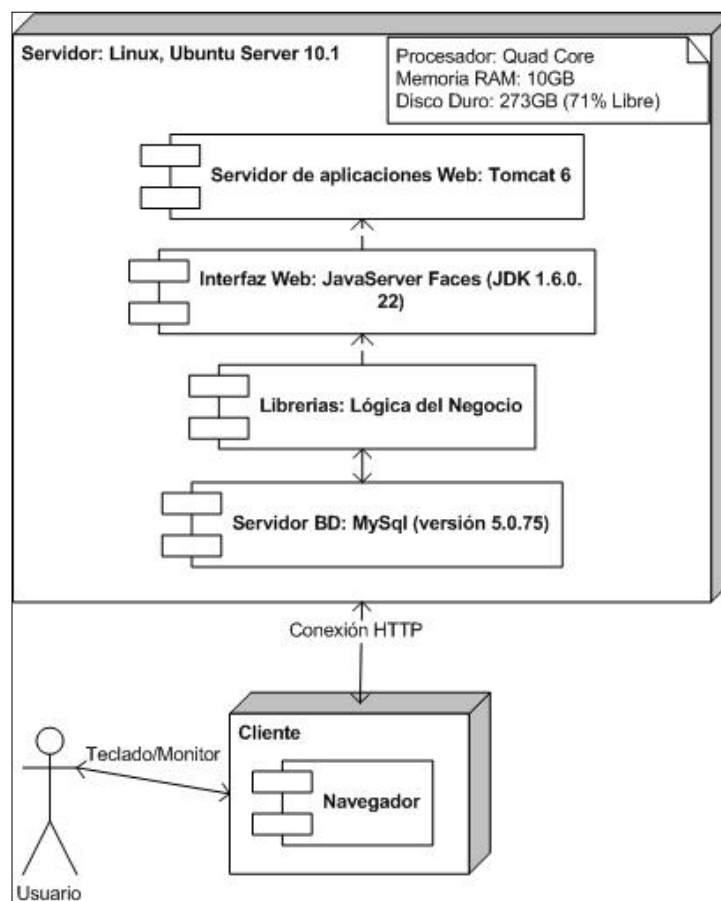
Servidor: Linux, Ubuntu Server 10.1

Procesador: Quad Core
Memoria RAM: 10GB
Disco Duro: 273GB (71% Libre)

Servidor de aplicaciones Web: Tomcat 6

Interfaz Web: JavaServer Faces (JDK 1.6.0.22)

Librerias: Lógica del Negocio

Servidor BD: MySql (versión 5.0.75)

Conexión HTTP

Cliente

Teclado/Monitor

Navegador

Usuario